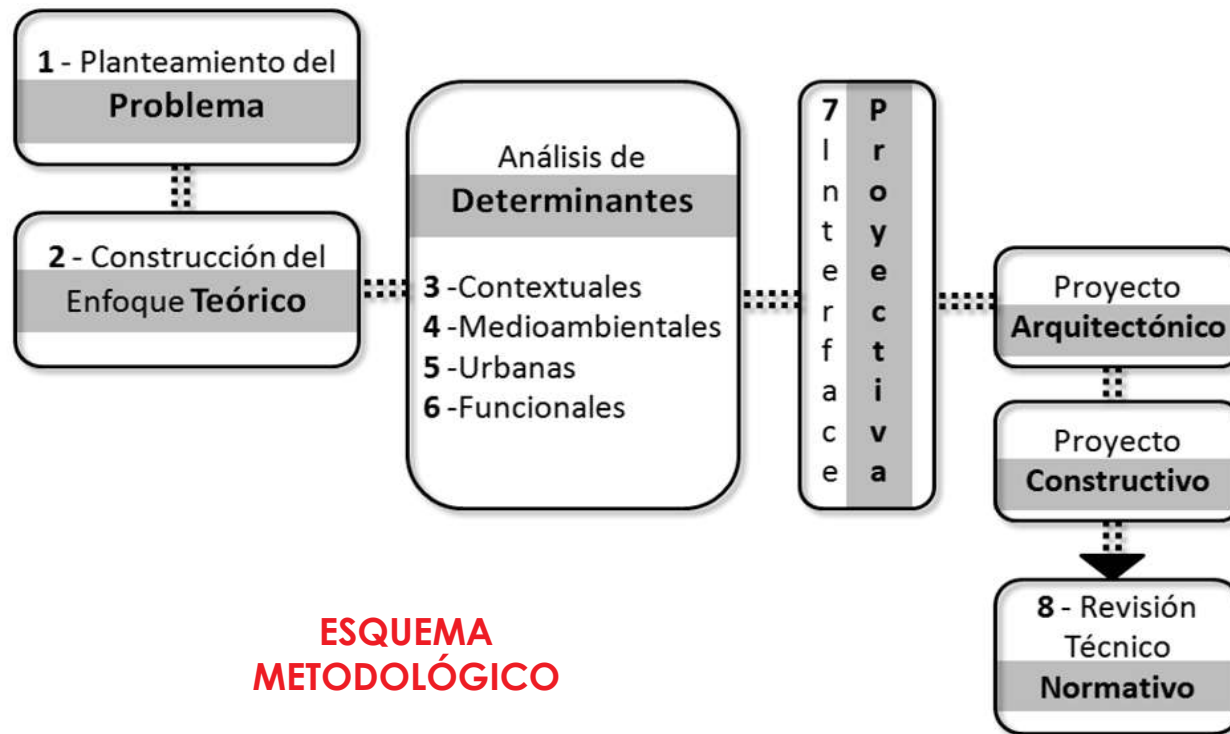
1 - Planteamiento del
Problema

2 - Construcción del
Enfoque Teórico

Análisis de
Determinantes

3 -Contextuales
4 -Medioambientales
5 -Urbanas
6 -Funcionales

7
I
n
t
e
r
f
a
c
e

P
r
o
y
e
c
t
i
v
a

Proyecto
Arquitectónico

Proyecto
Constructivo

8 - Revisión
Técnico
Normativo

ESQUEMA
METODOLÓGICO